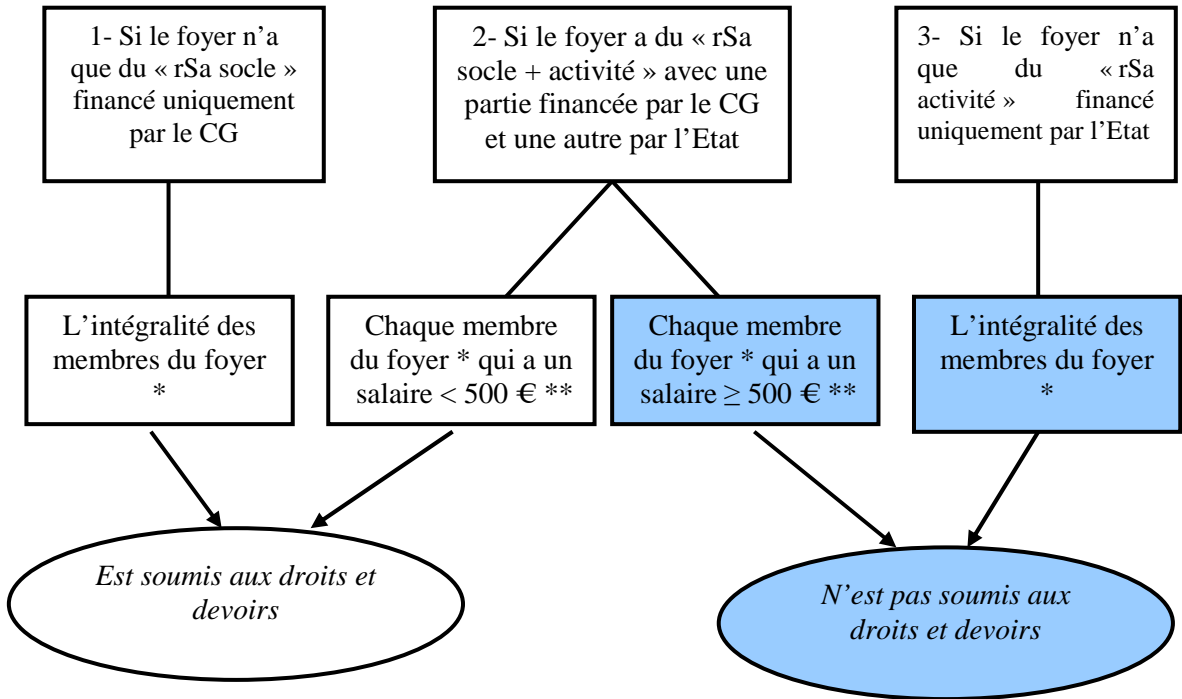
1- Si le foyer n'a que du « rSa socle » financé uniquement par le CG

2- Si le foyer a du « rSa socle + activité » avec une partie financée par le CG et une autre par l'Etat

3- Si le foyer n'a que du « rSa activité » financé uniquement par l'Etat

L'intégralité des membres du foyer *

Chaque membre du foyer * qui a un salaire < 500 € **

Chaque membre du foyer * qui a un salaire $\geq$ 500 € **

L'intégralité des membres du foyer *

*Est soumis aux droits et devoirs*

*N'est pas soumis aux droits et devoirs*